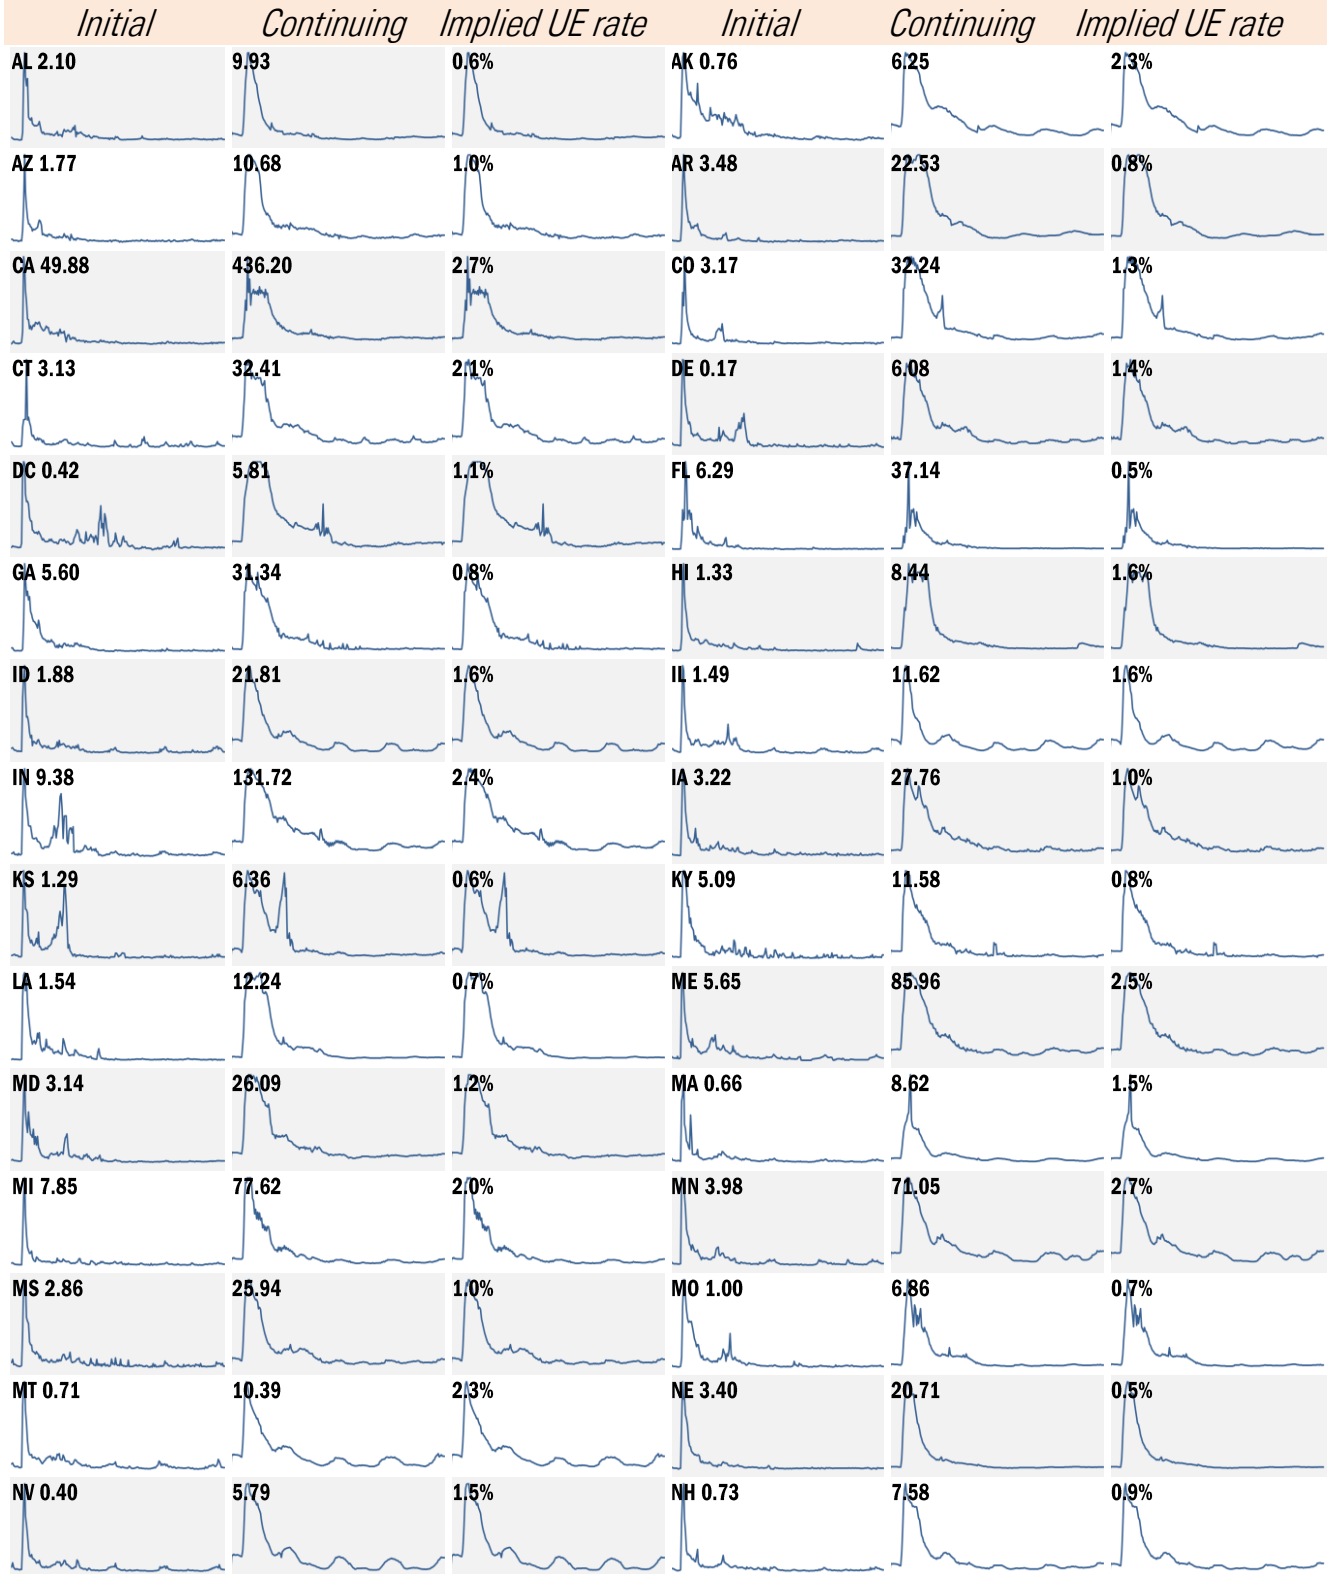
| Initial | Continuing | Implied UE rate | Initial | Continuing | Implied UE rate |
|---|---|---|---|---|---|
| AL 2.10 | 9.93 | 0.6% | AK 0.76 | 6.25 | 2.3% |
| AZ 1.77 | 10.68 | 1.0% | AR 3.48 | 22.53 | 0.8% |
| CA 49.88 | 436.20 | 2.7% | CO 3.17 | 32.24 | 1.3% |
| CT 3.13 | 32.41 | 2.1% | DE 0.17 | 6.08 | 1.4% |
| DC 0.42 | 5.81 | 1.1% | FL 6.29 | 37.14 | 0.5% |
| GA 5.60 | 31.34 | 0.8% | HI 1.33 | 8.44 | 1.6% |
| ID 1.88 | 21.81 | 1.6% | IL 1.49 | 11.62 | 1.6% |
| IN 9.38 | 131.72 | 2.4% | IA 3.22 | 27.76 | 1.0% |
| KS 1.29 | 6.36 | 0.6% | KY 5.09 | 11.58 | 0.8% |
| LA 1.54 | 12.24 | 0.7% | ME 5.65 | 85.96 | 2.5% |
| MD 3.14 | 26.09 | 1.2% | MA 0.66 | 8.62 | 1.5% |
| MI 7.85 | 77.62 | 2.0% | MN 3.98 | 71.05 | 2.7% |
| MS 2.86 | 25.94 | 1.0% | MO 1.00 | 6.86 | 0.7% |
| MT 0.71 | 10.39 | 2.3% | NE 3.40 | 20.71 | 0.5% |
| NV 0.40 | 5.79 | 1.5% | NH 0.73 | 7.58 | 0.9% |